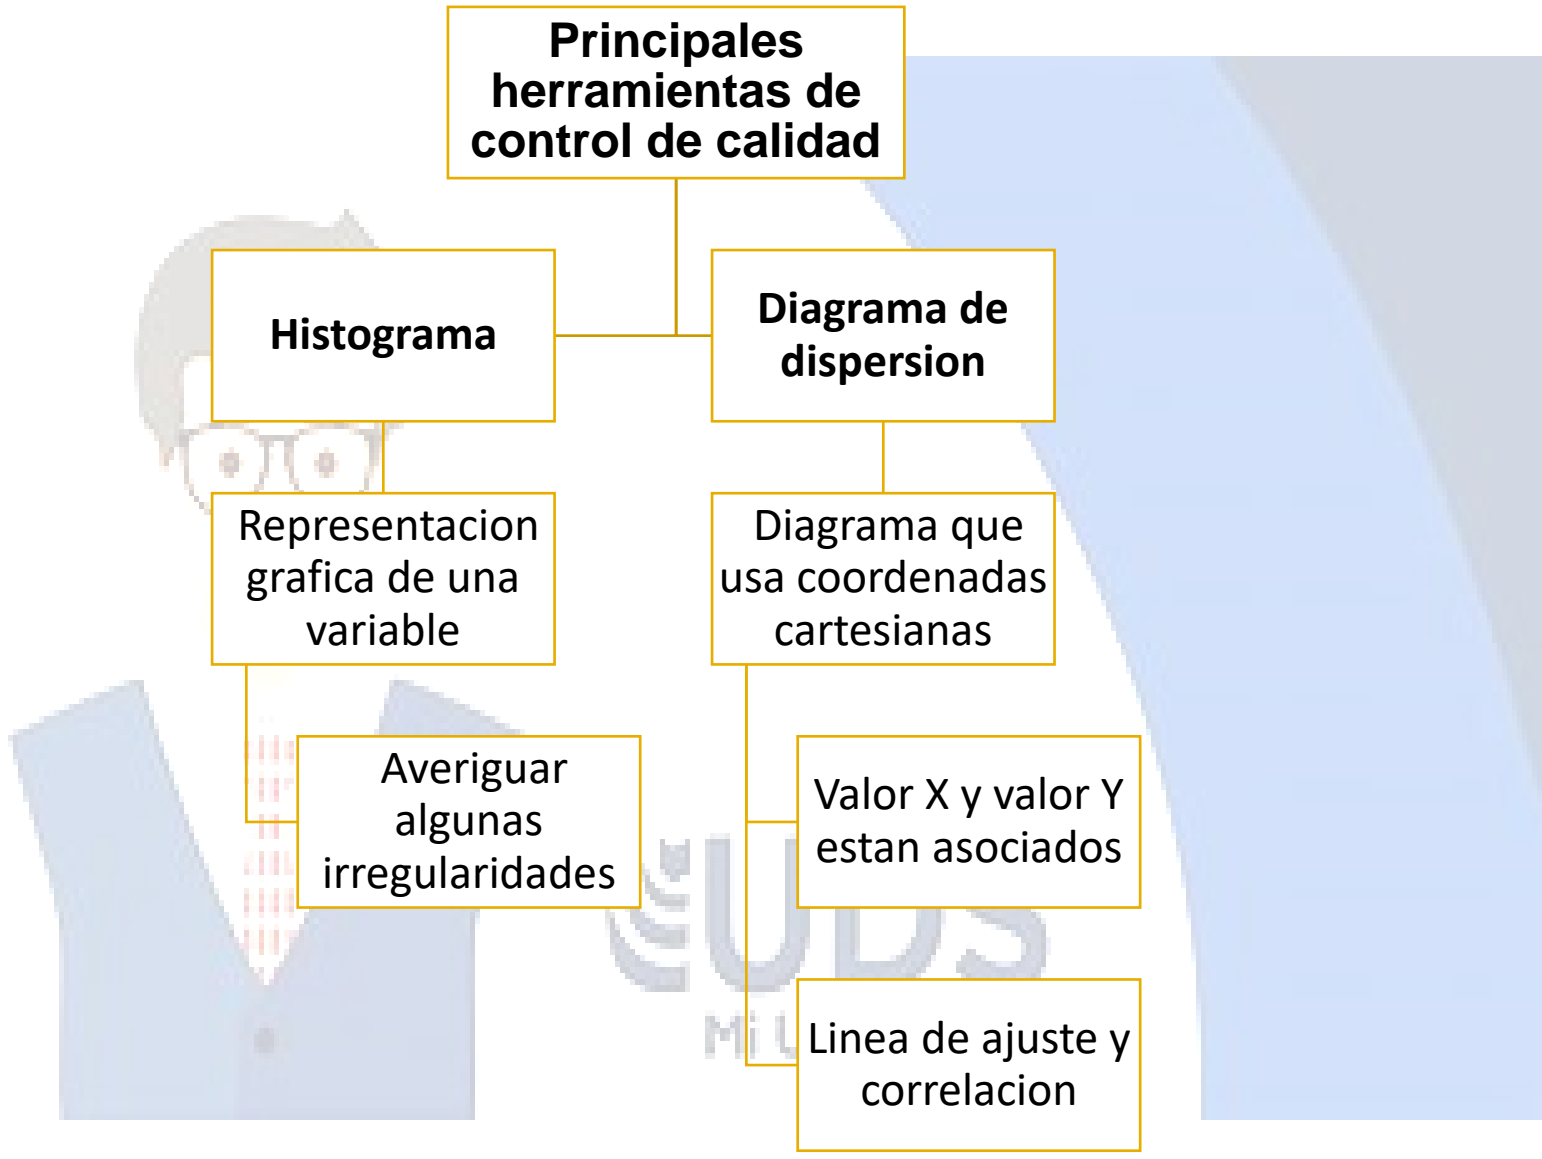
Principales herramientas de control de calidad

Histograma

Diagrama de dispersion

Representacion grafica de una variable

Diagrama que usa coordenadas cartesianas

Averiguar algunas irregularidades

Valor X y valor Y estan asociados

Linea de ajuste y correlacion

UDS

Mi U